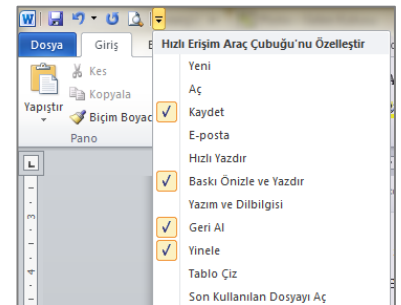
Dosya
Giriş
Yapıştır
Kes
Kopyala
Biçim Boyac
Pano
Hızlı Erişim Araç Çubuğu'nu Özelleştir
Yeni
Aç
Kaydet
E-posta
Hızlı Yazdır
Baskı Önizle ve Yazdır
Yazım ve Dilbilgisi
Geri Al
Yinele
Tablo Çiz
Son Kullanılan Dosyayı Aç